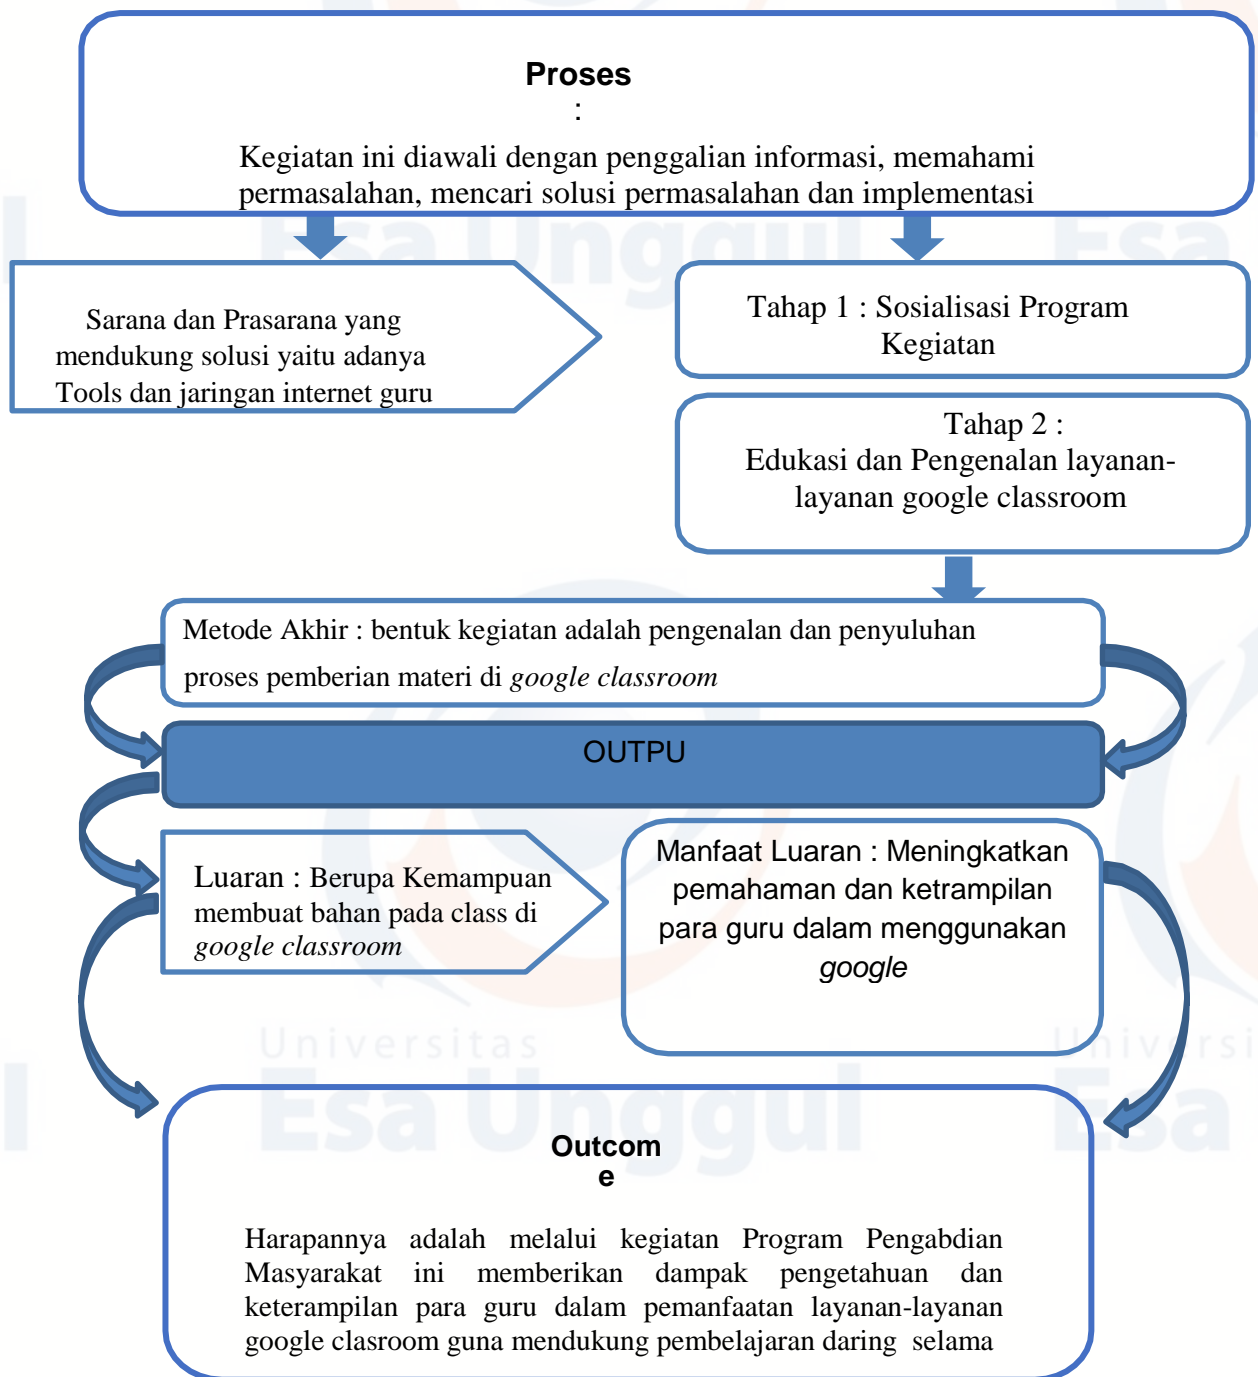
Proses
:
Kegiatan ini diawali dengan penggalian informasi, memahami permasalahan, mencari solusi permasalahan dan implementasi

Sarana dan Prasarana yang mendukung solusi yaitu adanya Tools dan jaringan internet guru

Tahap 1 : Sosialisasi Program Kegiatan

Tahap 2 :
Edukasi dan Pengenalan layanan-layanan google classroom

Metode Akhir : bentuk kegiatan adalah pengenalan dan penyuluhan proses pemberian materi di *google classroom*

OUTPU

Luaran : Berupa Kemampuan membuat bahan pada class di *google classroom*

Manfaat Luaran : Meningkatkan pemahaman dan ketrampilan para guru dalam menggunakan *google*

Universitas Esa Unggul

Outcom
e

Harapannya adalah melalui kegiatan Program Pengabdian Masyarakat ini memberikan dampak pengetahuan dan keterampilan para guru dalam pemanfaatan layanan-layanan google clasroom guna mendukung pembelajaran daring selama